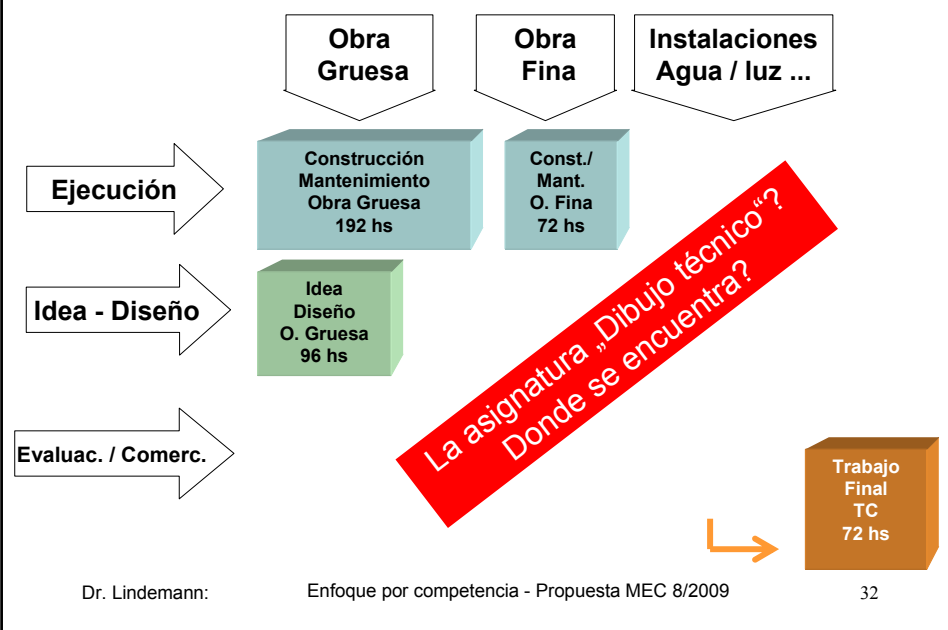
Obra Gruesa

Obra Fina

Instalaciones Agua / luz ...

Ejecución

Construcción Mantenimiento Obra Gruesa 192 hs

Const./ Mant. O. Fina 72 hs

Idea - Diseño

Idea Diseño O. Gruesa 96 hs

Evaluac. / Comerc.

La asignatura „Dibujo técnico“? Donde se encuentra?

Trabajo Final TC 72 hs

Dr. Lindemann: Enfoque por competencia - Propuesta MEC 8/2009 32